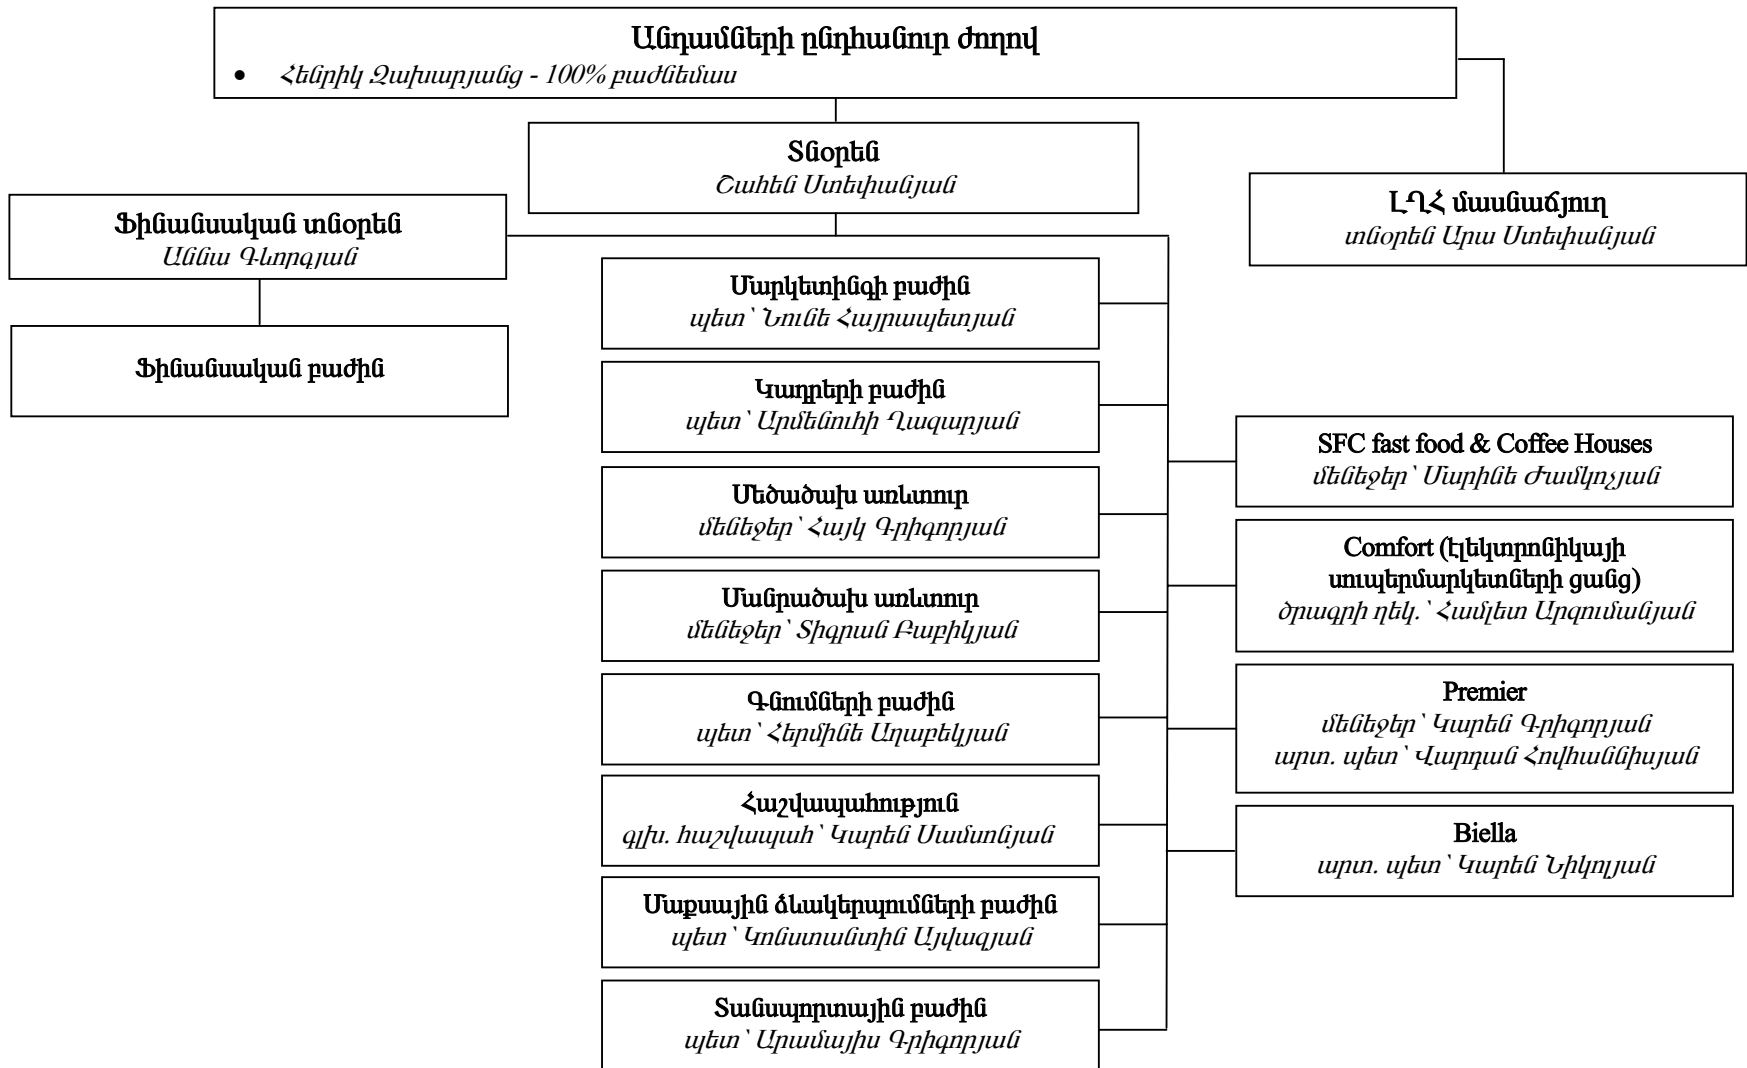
Անդամների ընդհանուր ժողով
• Հենրիկ Զախարյանց - 100% բաժնեմաս

Տնօրեն
Շահեն Ստեփանյան

ԼՂՀ մասնաճյուղ
տնօրեն Արա Ստեփանյան

Ֆինանսական տնօրեն
Աննա Գևորգյան

Ֆինանսական բաժին

Մարկետինգի բաժին
պետ՝ Նունե Հայրապետյան

Կադրերի բաժին
պետ՝ Արմենուհի Ղազարյան

Մեծածախ առևտուր
մենեջեր՝ Հայկ Գրիգորյան

Մանրածախ առևտուր
մենեջեր՝ Տիգրան Բաբիկյան

Գնումների բաժին
պետ՝ Հերմինե Աղաբեկյան

Հաշվապահություն
գլխ. հաշվապահ՝ Կարեն Սամսոնյան

Մաքսային ձևակերպումների բաժին
պետ՝ Կոնստանտին Այվազյան

Տրանսպորտային բաժին
պետ՝ Արամայիս Գրիգորյան

SFC fast food & Coffee Houses
մենեջեր՝ Մարինե Ժամկոչյան

Comfort (էլեկտրոնիկայի սուպերմարկետների ցանց)
ծրագրի ղեկ.՝ Համլետ Արզումանյան

Premier
մենեջեր՝ Կարեն Գրիգորյան
արտ. պետ՝ Վարդան Հովհաննիսյան

Biella
արտ. պետ՝ Կարեն Նիկոլյան